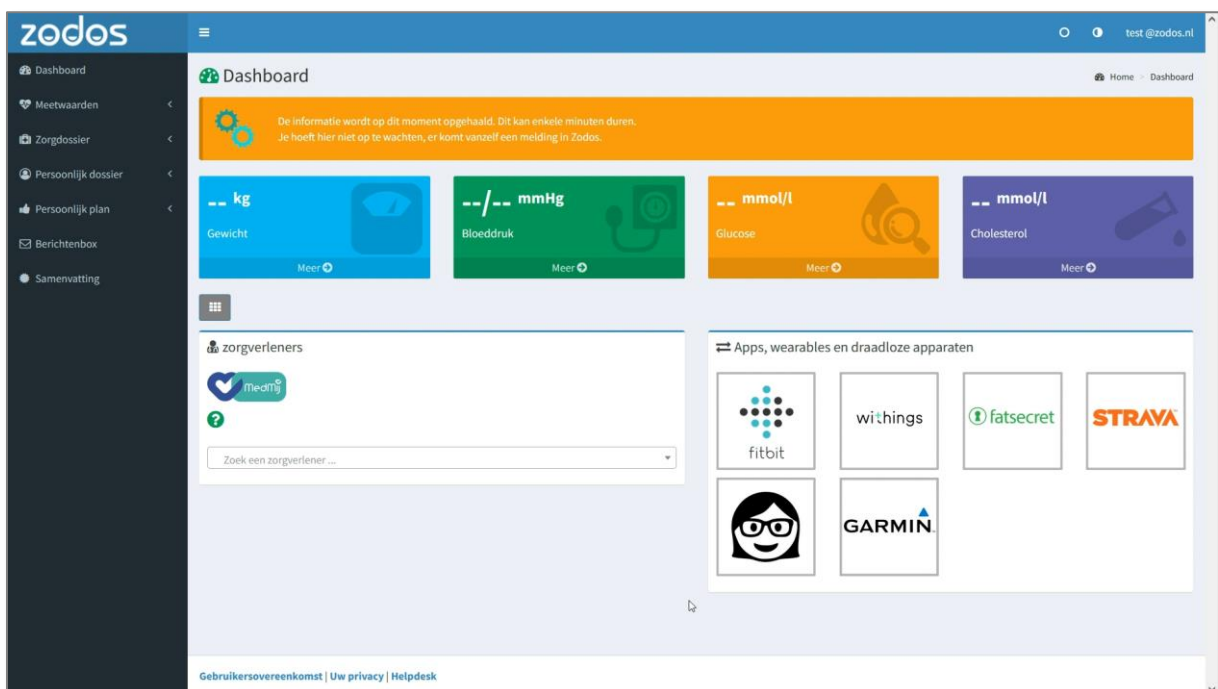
zodos

≡

test @zodos.nl

Dashboard
Meetwaarden
Zorgdossier
Persoonlijk dossier
Persoonlijk plan
Berichtenbox
Samenvatting

Dashboard

Home > Dashboard

De informatie wordt op dit moment opgehaald. Dit kan enkele minuten duren.
Je hoeft hier niet op te wachten, er komt vanzelf een melding in Zodos.

-- kg
Gewicht
Meer

--/-- mmHg
Bloeddruk
Meer

-- mmol/l
Glucose
Meer

-- mmol/l
Cholesterol
Meer

zorgverleners

MedMij

Zoek een zorgverlener ...

Apps, wearables en draadloze apparaten

fitbit

withings

fatsecret

STRAVA

GARMIN.

Gebruikersovereenkomst | Uw privacy | Helpdesk